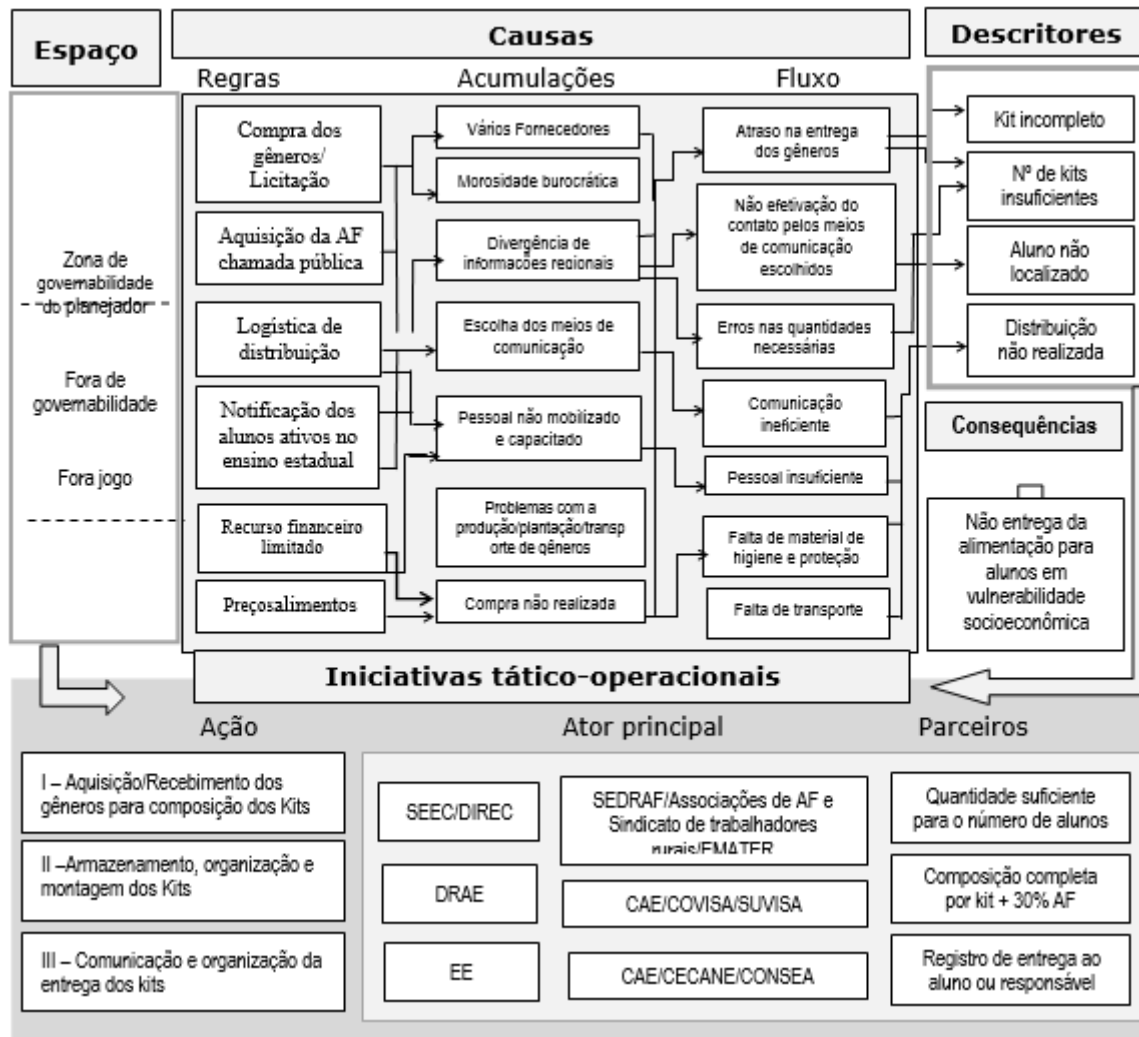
Espaço

Causas

Descritores

Regras

Acumulações

Fluxo

Zona de governabilidade do planejador

Fora de governabilidade

Fora jogo

Compra dos gêneros/ Licitação

Aquisição da AF chamada pública

Logística de distribuição

Notificação dos alunos ativos no ensino estadual

Recurso financeiro limitado

Preçosalimentos

Vários Fornecedores

Morosidade burocrática

Divergência de informacoes regionais

Escolha dos meios de comunicação

Pessoal não mobilizado e capacitado

Problemas com a produção/plantação/transporte de gêneros

Compra não realizada

Atraso na entrega dos gêneros

Não efetivação do contato pelos meios de comunicação escolhidos

Erros nas quantidades necessárias

Comunicação ineficiente

Pessoal insuficiente

Falta de material de higiene e proteção

Falta de transporte

Kit incompleto

Nº de kits insuficientes

Aluno não localizado

Distribuição não realizada

Consequências

Não entrega da alimentação para alunos em vulnerabilidade socioeconômica

Iniciativas tático-operacionais

Ação

Ator principal

Parceiros

I – Aquisição/Recebimento dos gêneros para composição dos Kits

II –Armazenamento, organização e montagem dos Kits

III – Comunicação e organização da entrega dos kits

SEEC/DIREC

DRAE

EE

SEDRAF/Associações de AF e Sindicato de trabalhadores rurais/EMATER

CAE/COVISA/SUVISA

CAE/CECANE/CONSEA

Quantidade suficiente para o número de alunos

Composição completa por kit + 30% AF

Registro de entrega ao aluno ou responsável